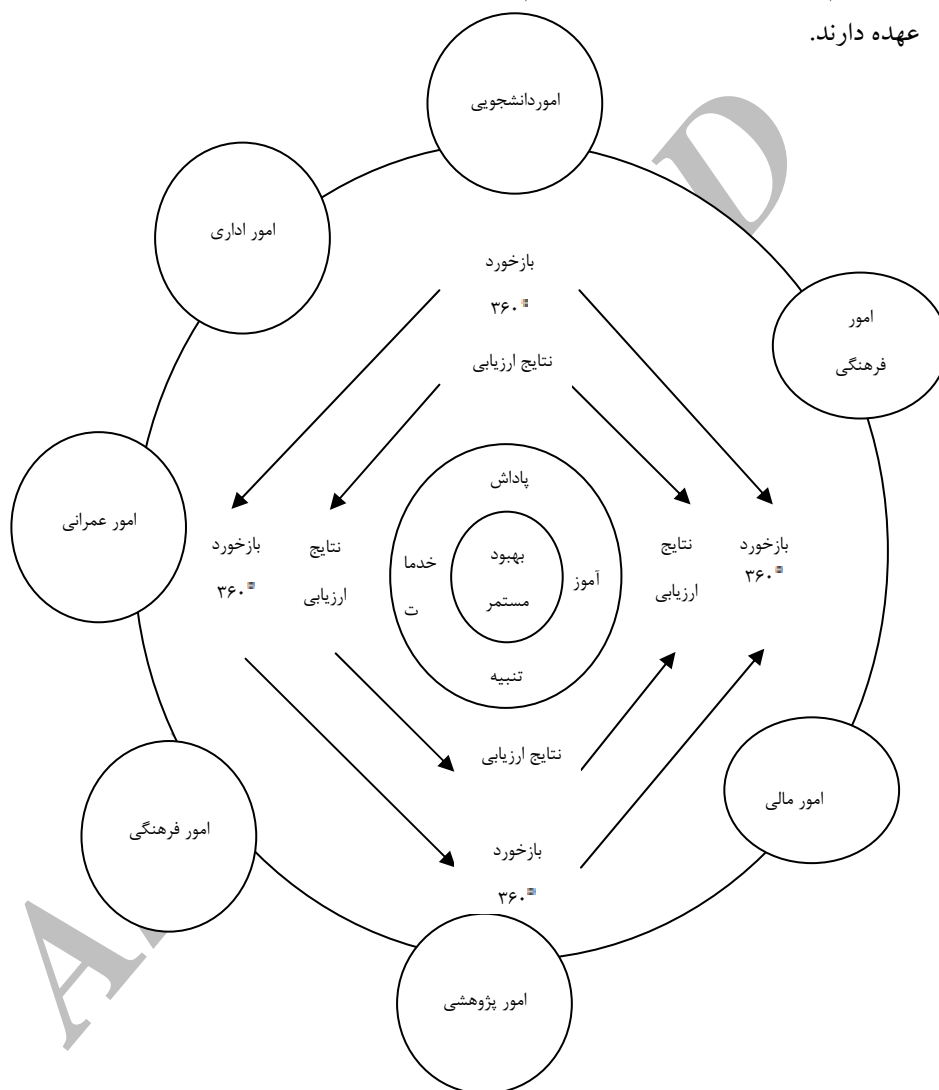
عهده دارند.

اموردانشجویی

امور اداری

امور فرهنگی

امور عمرانی

امور فرهنگی

امور مالی

امور پژوهشی

بازخورد ۳۶۰°

نتایج ارزیابی

بازخورد ۳۶۰°

نتایج ارزیابی

نتایج ارزیابی

بازخورد ۳۶۰°

پاداش

خدمات

بهبود مستمر

آموز

تنبیه

نتایج ارزیابی

بازخورد ۳۶۰°